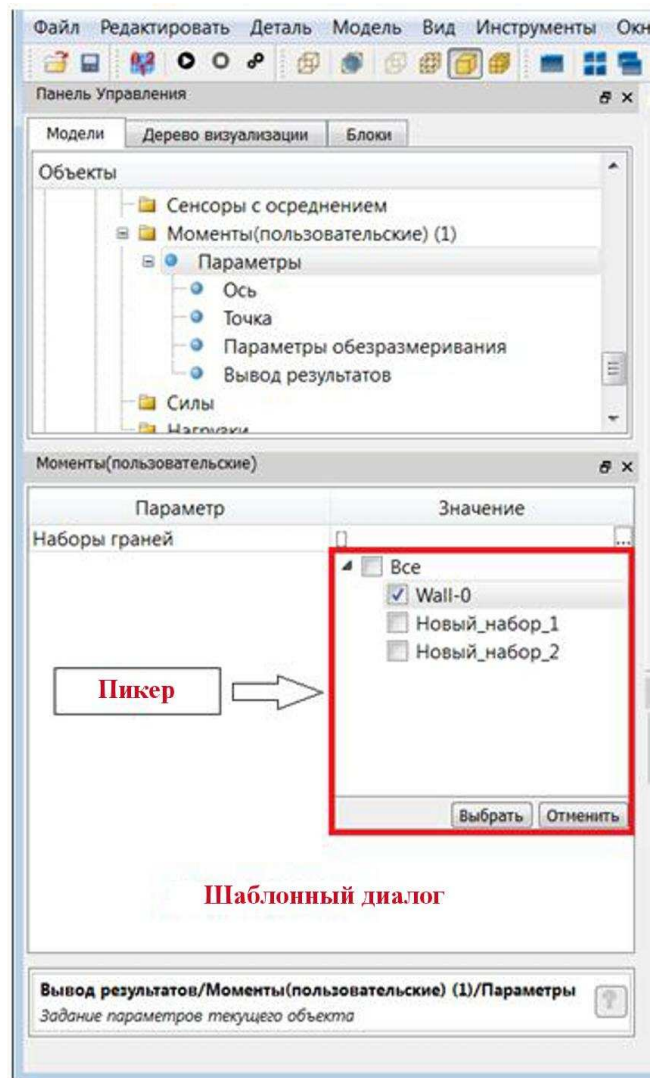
Файл Редактировать Деталь Модель Вид Инструменты Окн

Панель Управления

Модели | Дерево визуализации | Блоки

Объекты

Сенсоры с осреднением
Моменты(пользовательские) (1)
Параметры
Ось
Точка
Параметры обезразмеривания
Вывод результатов
Силы
Нагрузки

Моменты(пользовательские)

| Параметр | Значение |
|---|---|
| Наборы граней | [] |

Все
Wall-0
Новый_набор_1
Новый_набор_2

Пикер

Выбрать Отменить

Шаблонный диалог

Вывод результатов/Моменты(пользовательские) (1)/Параметры
Задание параметров текущего объекта